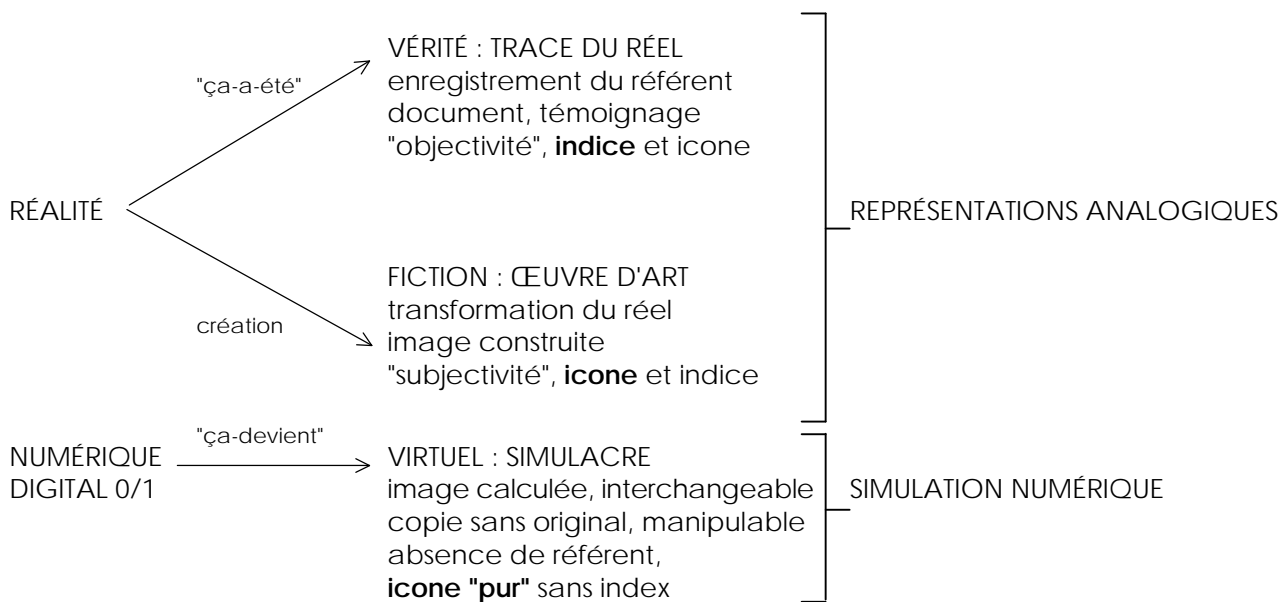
"ça-a-été"

VÉRITÉ : TRACE DU RÉEL
enregistrement du référent
document, témoignage
"objectivité", **indice** et icone

RÉALITÉ

REPRÉSENTATIONS ANALOGIQUES

FICTION : ŒUVRE D'ART
transformation du réel
image construite
"subjectivité", **icone** et indice

création

NUMÉRIQUE
DIGITAL 0/1

"ça-devient"

VIRTUEL : SIMULACRE
image calculée, interchangeable
copie sans original, manipulable
absence de référent,
**icone "pur"** sans index

SIMULATION NUMÉRIQUE